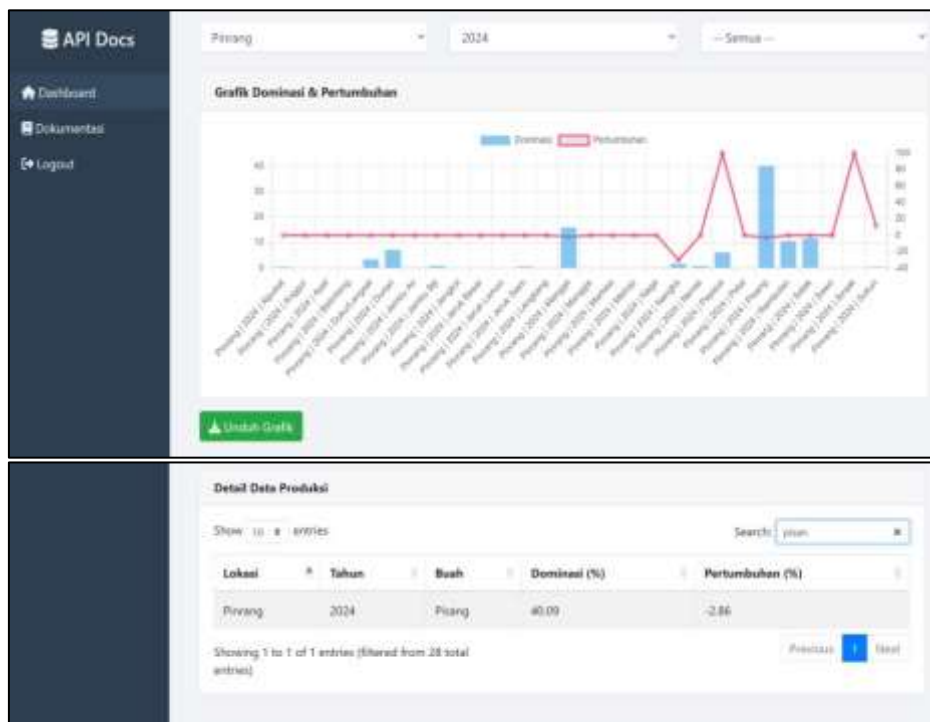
API Docs

Dashboard

Dokumentasi

Logout

Pinrang

2024

-- Semua --

Grafik Dominasi & Pertumbuhan

Dominasi Pertumbuhan

40
30
20
10
0

100
80
60
40
20
0
-20
-40

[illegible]

Unduh Grafik

Detail Data Produksi

Show 10 entries

Search: pisan

| Lokasi | Tahun | Buah | Dominasi (%) | Pertumbuhan (%) |
|---|---|---|---|---|
| Pinrang | 2024 | Pisang | 40.09 | -2.86 |

Showing 1 to 1 of 1 entries (filtered from 28 total entries)

Previous 1 Next